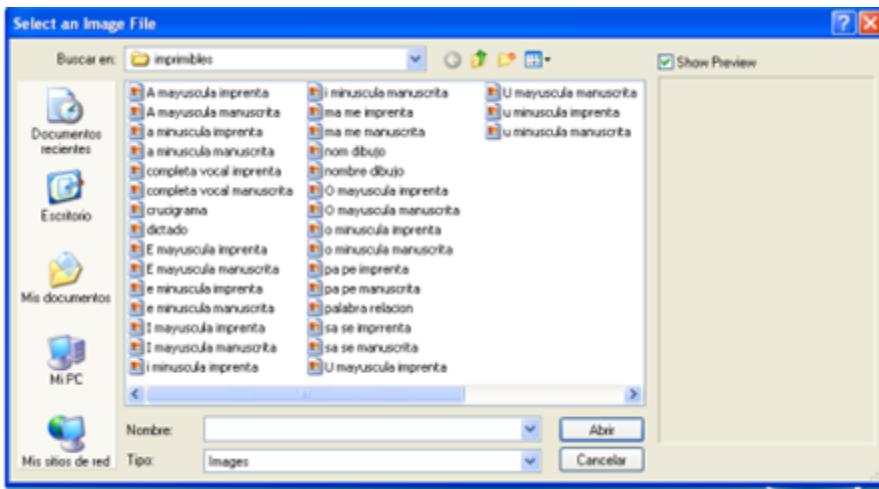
Select an Image File

Buscar en: imprimibles

Show Preview

Documentos recientes
Escritorio
Mis documentos
Mi PC
Mis sitios de red

A mayuscula imprenta
A mayuscula manuscrita
a minuscula imprenta
a minuscula manuscrita
completa vocal imprenta
completa vocal manuscrita
crucigrama
dictado
E mayuscula imprenta
E mayuscula manuscrita
e minuscula imprenta
e minuscula manuscrita
I mayuscula imprenta
I mayuscula manuscrita
i minuscula imprenta
i minuscula manuscrita
ma me imprenta
ma me manuscrita
nom dibujo
nombre dibujo
O mayuscula imprenta
O mayuscula manuscrita
o minuscula imprenta
o minuscula manuscrita
pa pe imprenta
pa pe manuscrita
palabra relacion
sa se imprrenta
sa se manuscrita
U mayuscula imprenta
U mayuscula manuscrita
u minuscula imprenta
u minuscula manuscrita

Nombre:
Abrir
Tipo: Images
Cancelar